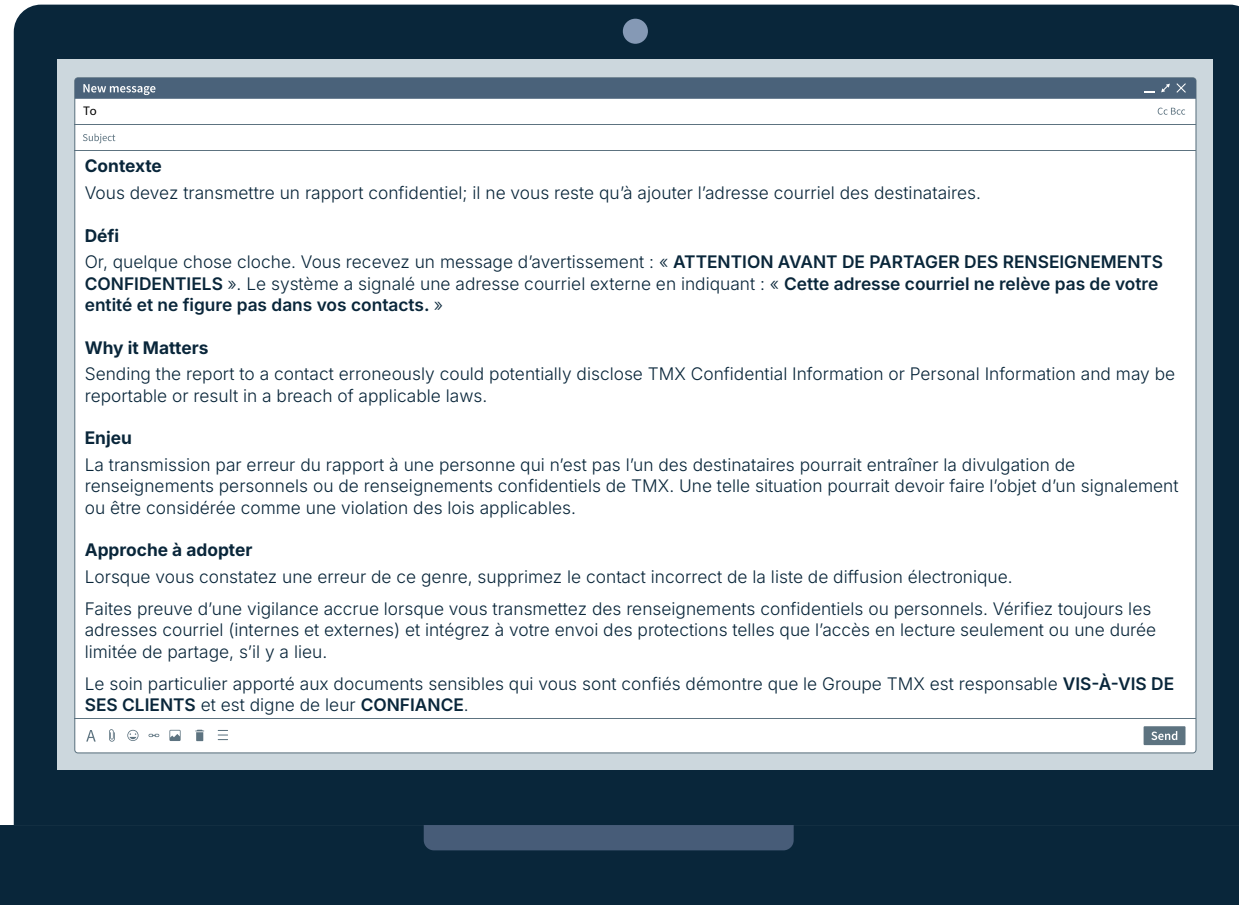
New message

To

Cc Bcc

Subject

**Contexte**

Vous devez transmettre un rapport confidentiel; il ne vous reste qu'à ajouter l'adresse courriel des destinataires.

**Défi**

Or, quelque chose cloche. Vous recevez un message d'avertissement : « **ATTENTION AVANT DE PARTAGER DES RENSEIGNEMENTS CONFIDENTIELS** ». Le système a signalé une adresse courriel externe en indiquant : « **Cette adresse courriel ne relève pas de votre entité et ne figure pas dans vos contacts.** »

**Why it Matters**

Sending the report to a contact erroneously could potentially disclose TMX Confidential Information or Personal Information and may be reportable or result in a breach of applicable laws.

**Enjeu**

La transmission par erreur du rapport à une personne qui n'est pas l'un des destinataires pourrait entraîner la divulgation de renseignements personnels ou de renseignements confidentiels de TMX. Une telle situation pourrait devoir faire l'objet d'un signalement ou être considérée comme une violation des lois applicables.

**Approche à adopter**

Lorsque vous constatez une erreur de ce genre, supprimez le contact incorrect de la liste de diffusion électronique.

Faites preuve d'une vigilance accrue lorsque vous transmettez des renseignements confidentiels ou personnels. Vérifiez toujours les adresses courriel (internes et externes) et intégrez à votre envoi des protections telles que l'accès en lecture seulement ou une durée limitée de partage, s'il y a lieu.

Le soin particulier apporté aux documents sensibles qui vous sont confiés démontre que le Groupe TMX est responsable **VIS-À-VIS DE SES CLIENTS** et est digne de leur **CONFIANCE**.

A

Send